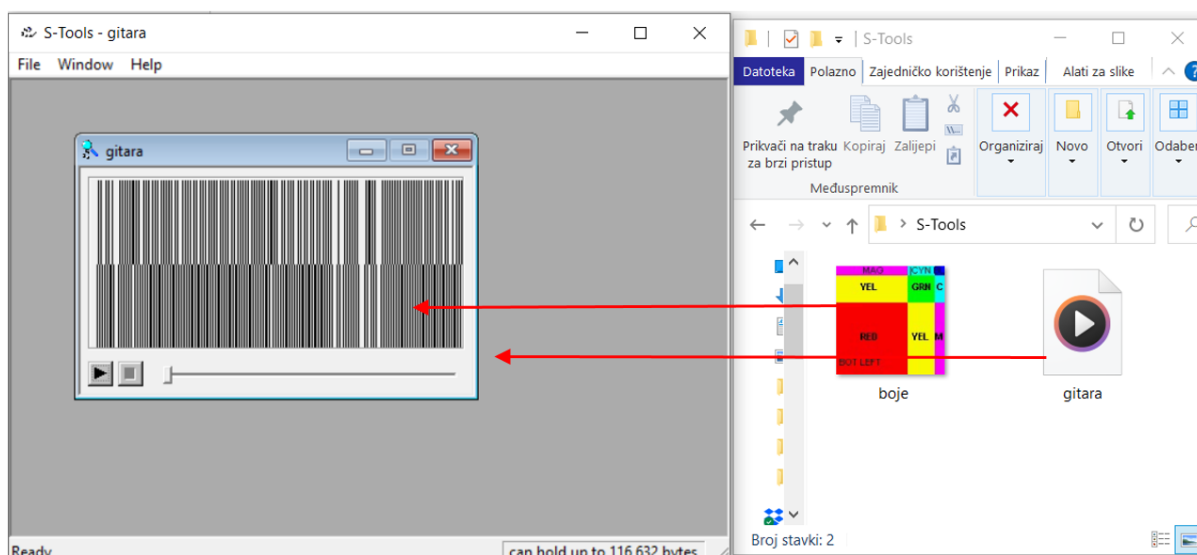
S-Tools - gitara

File Window Help

gitara

Ready

can hold up to 116,632 bytes

S-Tools

Datoteka Polazno Zajedničko korištenje Prikaz Alati za slike

Prikvači na traku za brzi pristup Kopiraj Zalijepi

Međuspremnik

Organiziraj Novo Otvori Odaber

S-Tools

MAG CYN
YEL GRN C
RED YEL M
BOT LEFT

boje

gitara

Broj stavki: 2